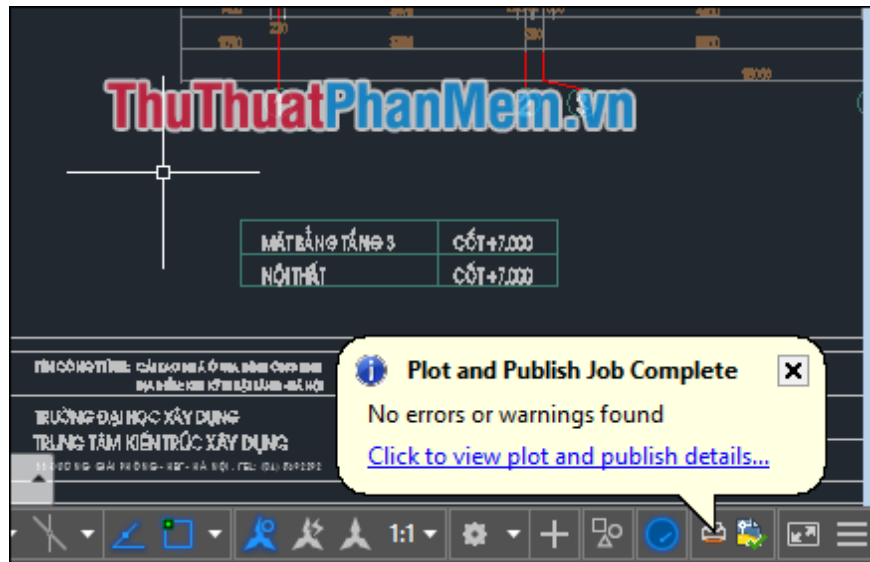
1750

230

330

ThuThuatPhanMem.vn

| MẶT BẰNG TẦNG 3 | CỐT +7.000 |
|---|---|
| NỘI THẤT | CỐT +7.000 |

TRƯỜNG ĐẠI HỌC XÂY DỰNG
TRUNG TÂM KIẾN TRÚC XÂY DỰNG

Plot and Publish Job Complete
No errors or warnings found
Click to view plot and publish details...

1:1